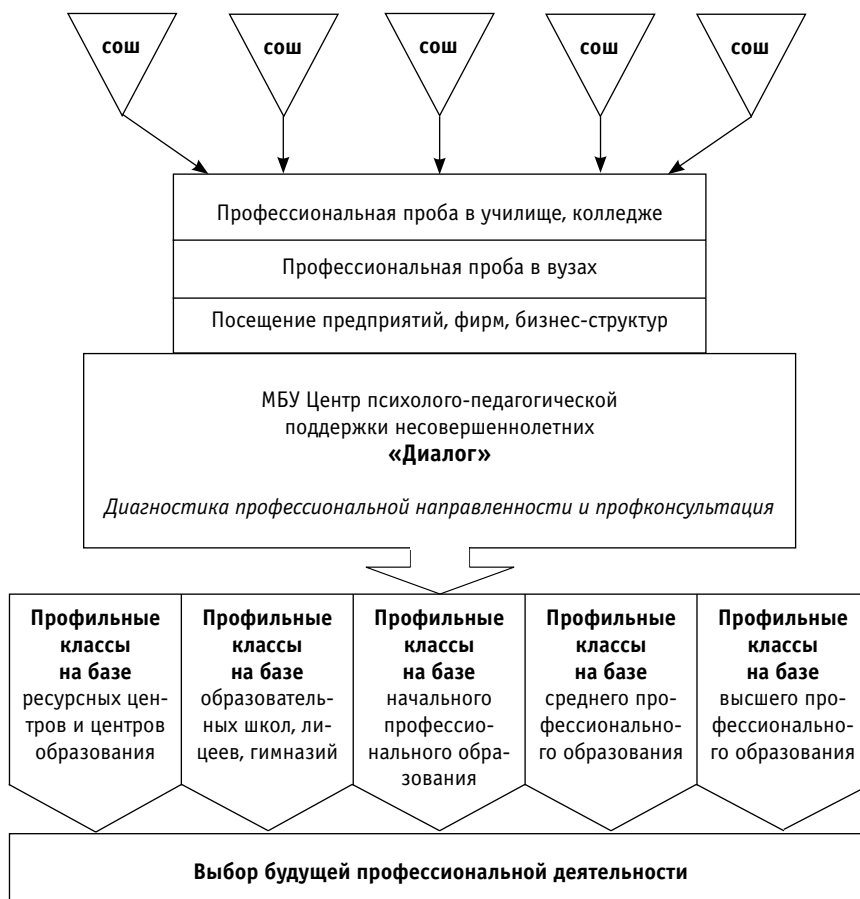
сош

сош

сош

сош

сош

Профессиональная проба в училище, колледже

Профессиональная проба в вузах

Посещение предприятий, фирм, бизнес-структур

МБУ Центр психолого-педагогической поддержки несовершеннолетних
**«Диалог»**

*Диагностика профессиональной направленности и профконсультация*

**Профильные классы на базе** ресурсных центров и центров образования

**Профильные классы на базе** образовательных школ, лицеев, гимназий

**Профильные классы на базе** начального профессионального образования

**Профильные классы на базе** среднего профессионального образования

**Профильные классы на базе** высшего профессионального образования

**Выбор будущей профессиональной деятельности**